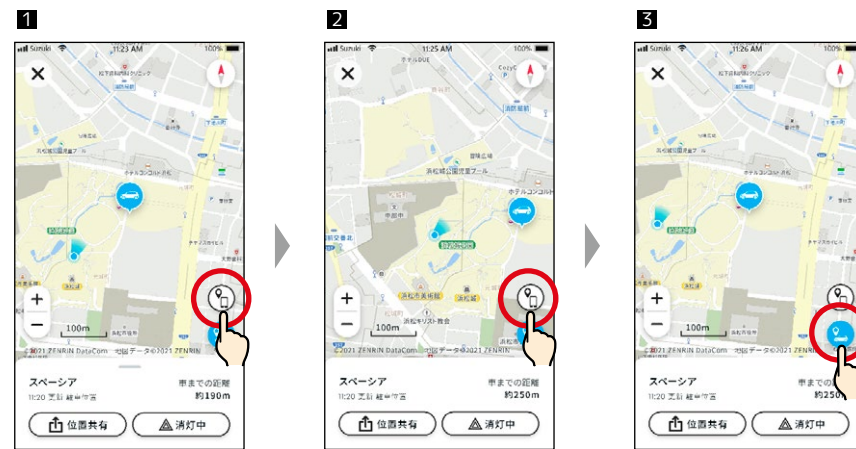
1

Suzuki 11:23 AM 100%

100m

©2021 ZENRIN DataCom 地図データ©2021 ZENRIN

スペーシア
11:20 駐車 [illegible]

車までの距離
約190m

位置共有

消灯中

2

Suzuki 11:25 AM 100%

浜松城公園

100m

©2021 ZENRIN DataCom 地図データ©2021 ZENRIN

スペーシア
11:20 駐車 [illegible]

車までの距離
約250m

位置共有

消灯中

3

Suzuki 11:26 AM 100%

100m

©2021 ZENRIN DataCom 地図データ©2021 ZENRIN

スペーシア
11:20 駐車 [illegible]

車までの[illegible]
約250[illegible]

位置共有

消灯中